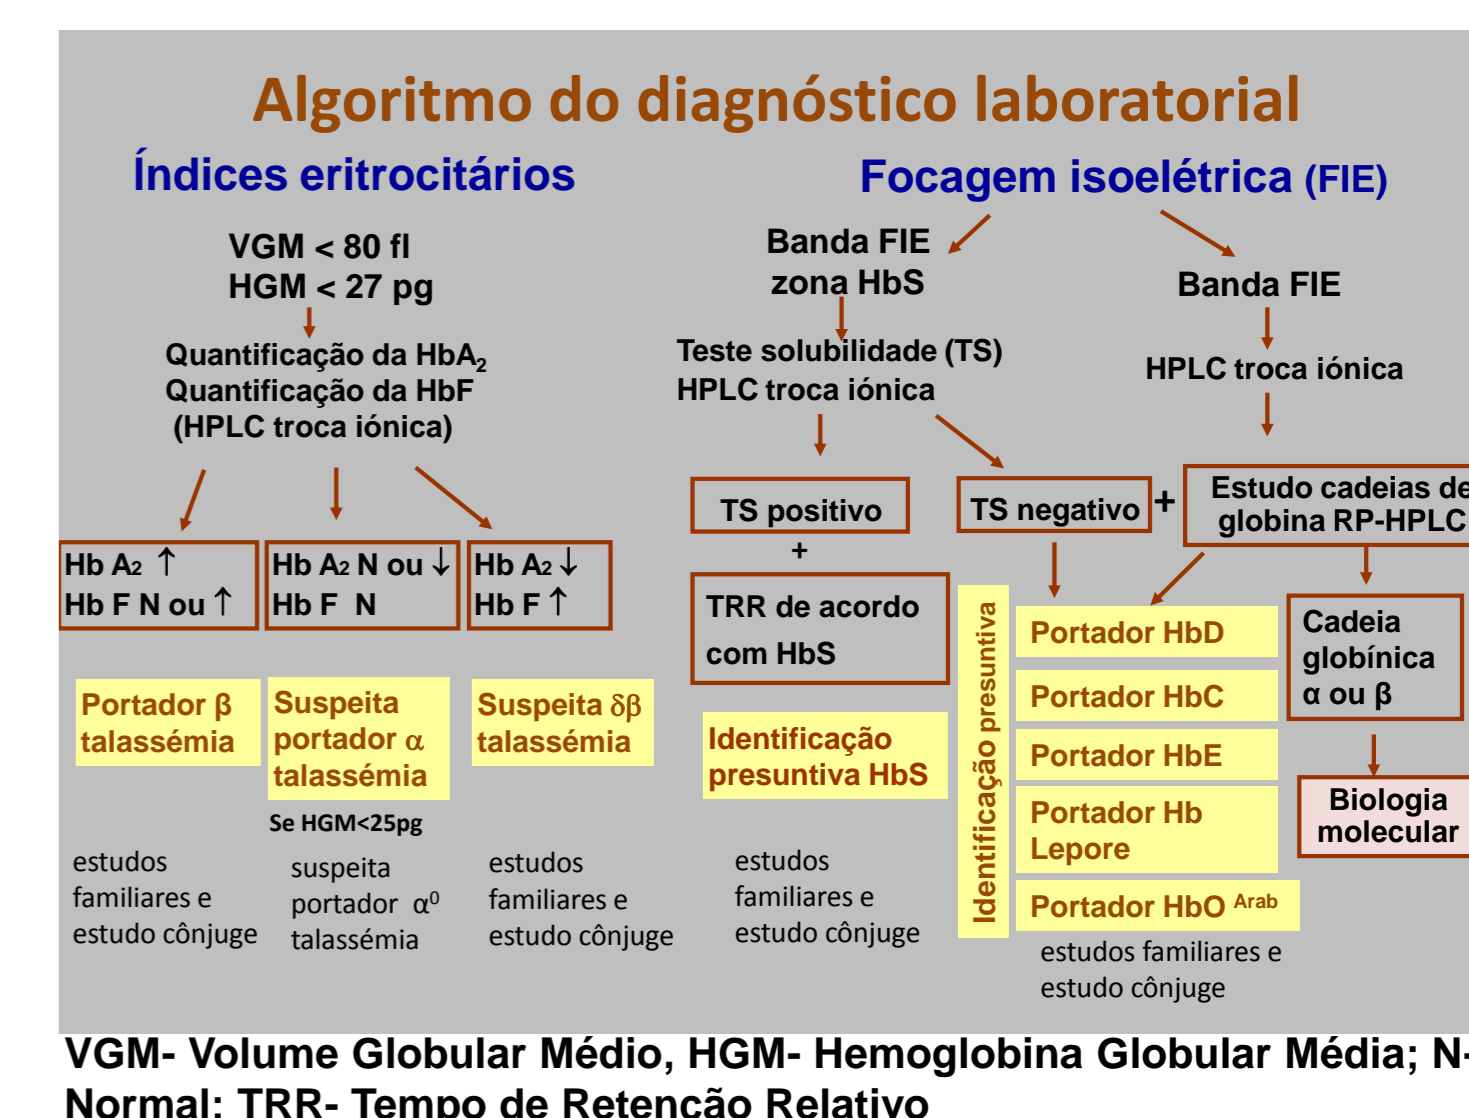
Algoritmo do diagnóstico laboratorial

Índices eritrocitários

VGM < 80 fl
HGM < 27 pg

Quantificação da $HbA_2$
Quantificação da HbF
(HPLC troca iónica)

Hb $A_2$ ↑
Hb F N ou ↑

Hb $A_2$ N ou ↓
Hb F N

Hb $A_2$ ↓
Hb F ↑

Portador β talassémia

Suspeita portador α talassémia

Suspeita δβ talassémia

Se HGM<25pg

estudos familiares e estudo cônjuge

suspeita portador $\alpha^0$ talassémia

estudos familiares e estudo cônjuge

Focagem isoelétrica (FIE)

Banda FIE zona HbS

Banda FIE

Teste solubilidade (TS)
HPLC troca iónica

HPLC troca iónica

TS positivo

+

TRR de acordo com HbS

Identificação presuntiva HbS

estudos familiares e estudo cônjuge

TS negativo

+

Estudo cadeias de globina RP-HPLC

Identificação presuntiva

Portador HbD

Portador HbC

Portador HbE

Portador Hb Lepore

Portador HbO Arab

estudos familiares e estudo cônjuge

Cadeia globínica α ou β

Biologia molecular

VGM- Volume Globular Médio, HGM- Hemoglobina Globular Média; N-Normal; TRR- Tempo de Retenção Relativo